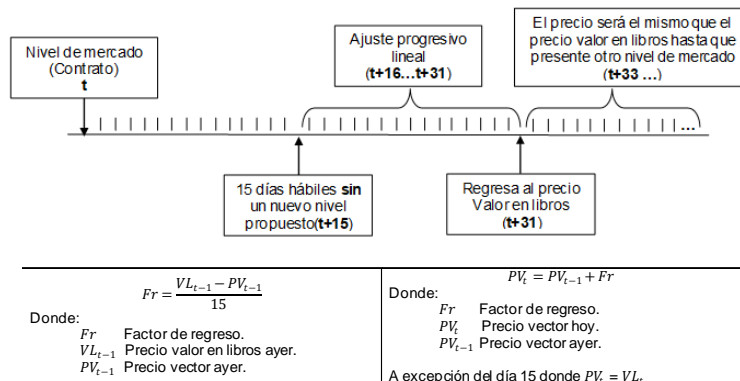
Nivel de mercado (Contrato) **t**

Ajuste progresivo lineal (**t+16…t+31**)

El precio será el mismo que el precio valor en libros hasta que presente otro nivel de mercado (**t+33 …**)

15 días hábiles **sin** un nuevo nivel propuesto(**t+15**)

Regresa al precio Valor en libros (**t+31**)

$Fr = \frac{VL_{t-1} - PV_{t-1}}{15}$

Donde:

$Fr$ Factor de regreso.

$VL_{t-1}$ Precio valor en libros ayer.

$PV_{t-1}$ Precio vector ayer.

$PV_t = PV_{t-1} + Fr$

Donde:

$Fr$ Factor de regreso.

$PV_t$ Precio vector hoy.

$PV_{t-1}$ Precio vector ayer.

A excepción del día 15 donde $PV_t = VL_t$